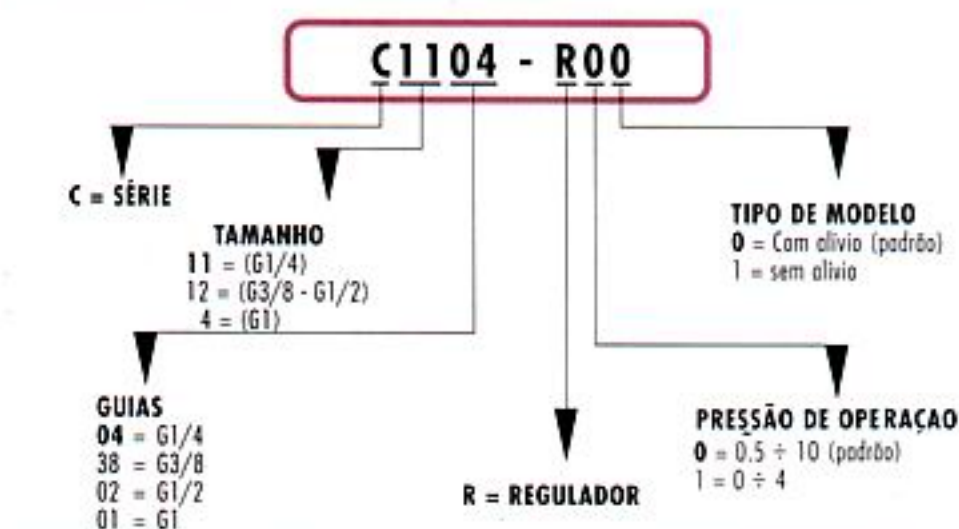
C1104 - R00

C = SÉRIE

TAMANHO
11 = (G1/4)
12 = (G3/8 - G1/2)
4 = (G1)

GUIAS
04 = G1/4
38 = G3/8
02 = G1/2
01 = G1

R = REGULADOR

TIPO DE MODELO
0 = Com alivio (padrão)
1 = sem alivio

PRESSÃO DE OPERAÇAO
0 = 0.5 ÷ 10 (padrão)
1 = 0 ÷ 4